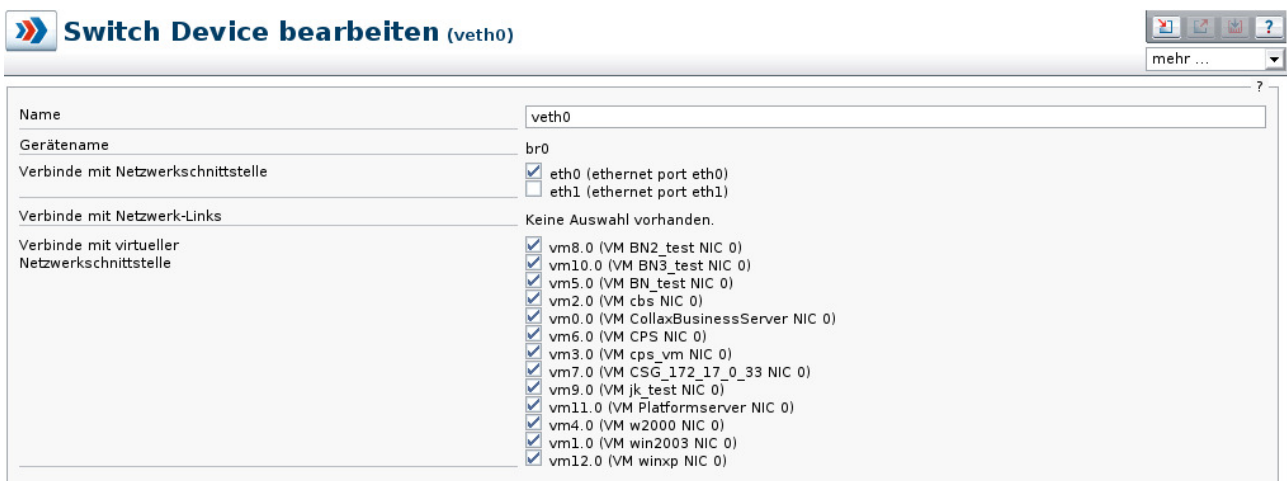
Switch Device bearbeiten (veth0)

?

mehr ...

?

Name

veth0

Gerätename

br0

Verbinde mit Netzwerkschnittstelle

eth0 (ethernet port eth0)
eth1 (ethernet port eth1)

Verbinde mit Netzwerk-Links

Keine Auswahl vorhanden.

Verbinde mit virtueller Netzwerkschnittstelle

vm8.0 (VM BN2_test NIC 0)
vm10.0 (VM BN3_test NIC 0)
vm5.0 (VM BN_test NIC 0)
vm2.0 (VM cbs NIC 0)
vm0.0 (VM CollaxBusinessServer NIC 0)
vm6.0 (VM CPS NIC 0)
vm3.0 (VM cps_vm NIC 0)
vm7.0 (VM CSG_172_17_0_33 NIC 0)
vm9.0 (VM jk_test NIC 0)
vm11.0 (VM Platformserver NIC 0)
vm4.0 (VM w2000 NIC 0)
vm1.0 (VM win2003 NIC 0)
vm12.0 (VM winxp NIC 0)